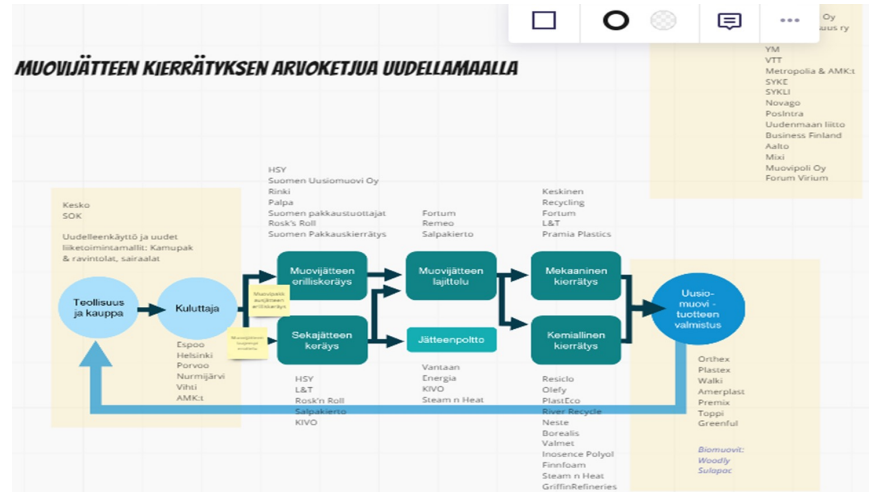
Oy
uus ry
YM
VTT
Metropolia & AMK:t
SYKE
SYKLI
Novago
PosIntra
Uudenmaan liitto
Business Finland
Aalto
Mixi
Muovipoli Oy
Forum Virium

MUOVIJÄTTEEN KIERRÄTYKSEN ARVOKETJUA UUDELLAMAALLA

Kesko
SOK

Uudelleenkäyttö ja uudet liiketoimintamallit: Kamupak & ravintolat, sairaalat

HSY
Suomen Uusiomuovi Oy
Rinki
Palpa
Suomen pakkaustuottajat
Rosk'n Roll
Suomen Pakkauskierrätys

Fortum
Remeo
Salpakierto

Keskinen
Recycling
Fortum
L&T
Pramia Plastics

Teollisuus ja kauppa

Kuluttaja

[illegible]

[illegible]

Muovijätteen erilliskeräys

Sekajätteen keräys

Muovijätteen lajittelu

Jätteenpoltto

Mekaaninen kierrätys

Kemiallinen kierrätys

Uusio-muovi -tuotteen valmistus

Espoo
Helsinki
Porvoo
Nurmijärvi
Vihti
AMK:t

HSY
L&T
Rosk'n Roll
Salpakierto
KIVO

Vantaan Energia
KIVO
Steam n Heat

Resiclo
Olefy
PlastEco
River Recycle
Neste
Borealis
Valmet
Inosence Polyol
Finnfoam
Steam n Heat
GriffinRefineries

Orthex
Plastex
Walki
Amerplast
Premix
Toppi
Greenful

Biomuovit:
Woodly
Sulapac